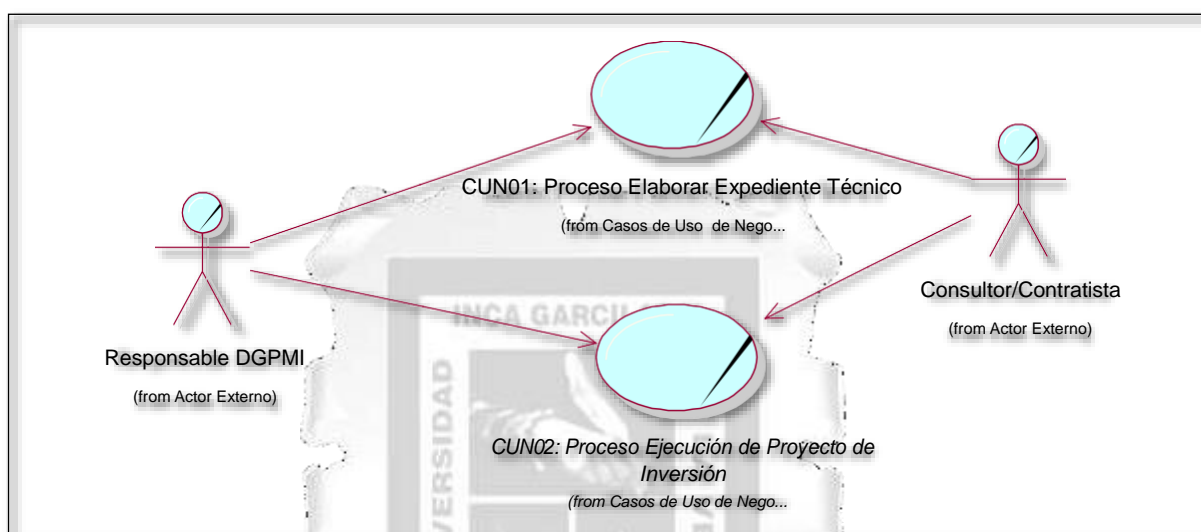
CUN01: Proceso Elaborar Expediente Técnico

(from Casos de Uso de Nego...

Responsable DGPMI

(from Actor Externo)

Consultor/Contratista

(from Actor Externo)

INCA GARCIL

UNIVERSIDAD

CUN02: Proceso Ejecución de Proyecto de Inversión

(from Casos de Uso de Nego...